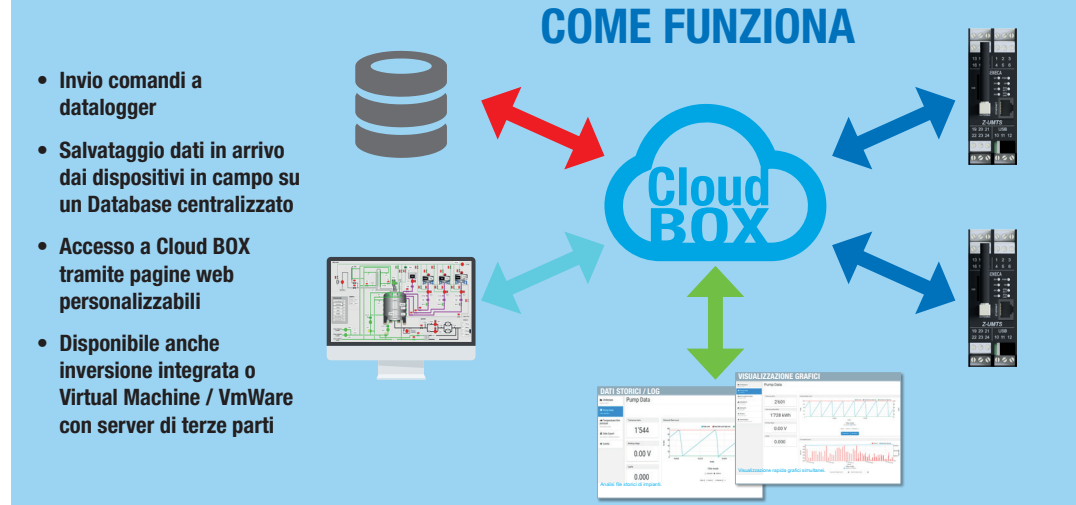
COME FUNZIONA

• Invio comandi a datalogger

• Salvataggio dati in arrivo dai dispositivi in campo su un Database centralizzato

• Accesso a Cloud BOX tramite pagine web personalizzabili

• Disponibile anche inversione integrata o Virtual Machine / VmWare con server di terze parti

Cloud BOX

ENECA
Z-UMTS
USB

ENECA
Z-UMTS
USB

DATI STORICI / LOG
Pump Data
1'544
0.00 V
0.000
Analisi file storici di impianti

VISUALIZZAZIONE GRAFICI
Pump Data
2'601
1'728 kWh
0.00 V
0.000
Visualizzazione rapida grafici simultanei